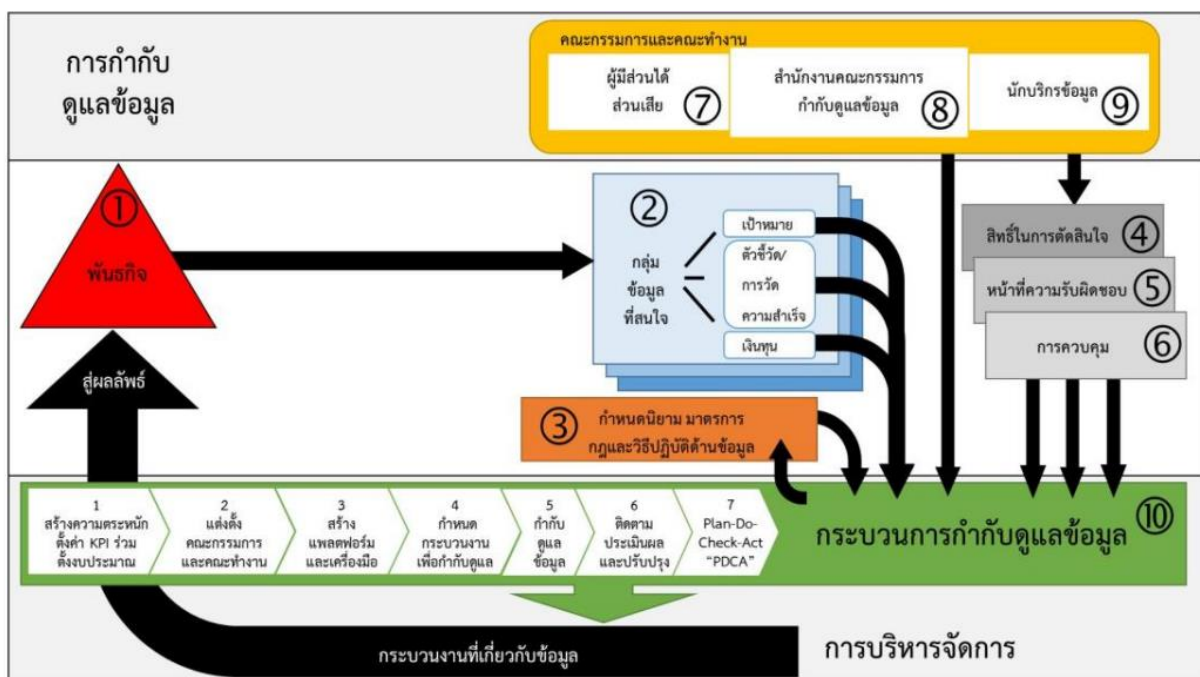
การกำกับดูแลข้อมูล

คณะกรรมการและคณะทำงาน

ผู้มีส่วนได้ส่วนเสีย ⑦

สำนักงานคณะกรรมการกำกับดูแลข้อมูล ⑧

นักบริกรข้อมูล ⑨

①

พันธกิจ

②

กลุ่มข้อมูลที่สนใจ

เป้าหมาย

ตัวชี้วัด/การวัดความสำเร็จ

เงินทุน

สิทธิ์ในการตัดสินใจ ④

หน้าที่ความรับผิดชอบ ⑤

การควบคุม ⑥

สู่ผลลัพธ์

③ กำหนดนิยาม มาตรการ กฎและวิธีปฏิบัติด้านข้อมูล

1 สร้างความตระหนัก ตั้งค่า KPI ร่วม ตั้งงบประมาณ

2 แต่งตั้งคณะกรรมการและคณะทำงาน

3 สร้างแพลตฟอร์มและเครื่องมือ

4 กำหนดกระบวนงานเพื่อกำกับดูแล

5 กำกับดูแลข้อมูล

6 ติดตามประเมินผลและปรับปรุง

7 Plan-Do-Check-Act "PDCA"

กระบวนการกำกับดูแลข้อมูล ⑩

กระบวนงานที่เกี่ยวกับข้อมูล

การบริหารจัดการ